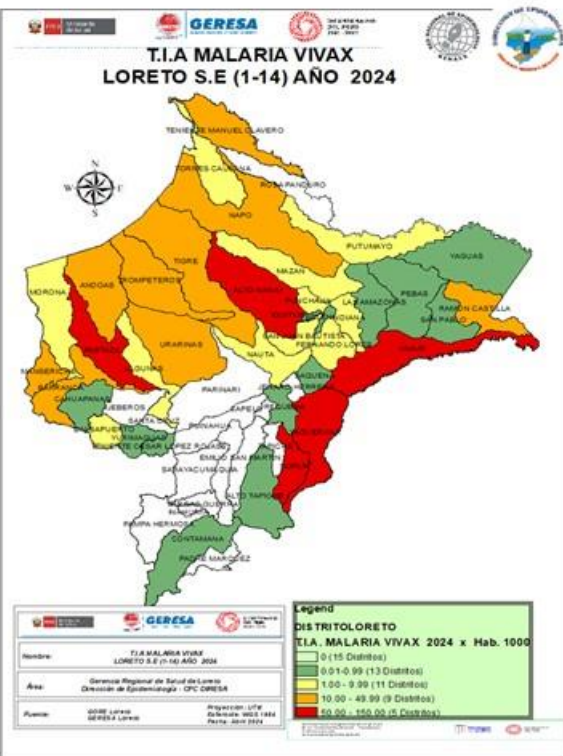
GERESA

T.I.A MALARIA VIVAX
LORETO S.E (1-14) AÑO 2024

N
W E
S

TENIENTE MANUEL CLAVERO
TORRES CAUSANA
ROSA PANDURO
NAPO
PUTUMAYO
YAGUAS
TIGRE
MAZAN
MORONA
ANDOAS
TROMPETEROS
ALTO NANAY
PUNCHANA
LAS AMAZONAS
PEBAS
RAMON CASTILLA
SAN PABLO
YAVARI
SAN JUAN BAUTISTA
FERNANDO LORES
URARINAS
PASTAZA
MANSERICHE
BARRANCA
NAUTA
SAQUENA
CAHUAPANAS
LAGUNAS
PARINARI
JEBEROS
JENARO HERRERA
YURIMAGUAS
CAPELO
SANTA CRUZ
TENIENTE CESAR LOPEZ ROJAS
PUINAHUA
EMILIO SAN MARTIN
SARAYACU
VARGAS GUERRA
ALTO TAPICHE
SOPLIN
PAMPA HERMOSA
CONTAMANA
PADRE MARQUEZ
REQUENA

GERESA

Nombre: T.I.A MALARIA VIVAX LORETO S.E (1-14) AÑO 2024

Área: Gerencia Regional de Salud de Loreto
Dirección de Epidemiología - CPC DIRESA

Fuente: GORE Loreto
GERESA Loreto

Proyección: UTM
Referencia: WGS 1984
Fecha: Abril 2024

Legend
DISTRITOLORETO
T.I.A. MALARIA VIVAX 2024 x Hab. 1000
0 (15 Distritos)
0.01-0.99 (13 Distritos)
1.00 - 9.99 (11 Distritos)
10.00 - 49.99 (9 Distritos)
50.00 - 150.00 (5 Distritos)